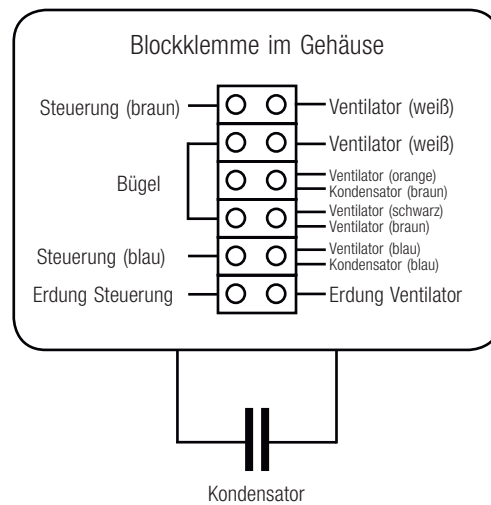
Blockklemme im Gehäuse

Steuerung (braun)

Ventilator (weiß)

Ventilator (weiß)

Bügel

Ventilator (orange)
Kondensator (braun)

Ventilator (schwarz)
Ventilator (braun)

Steuerung (blau)

Ventilator (blau)
Kondensator (blau)

Erdung Steuerung

Erdung Ventilator

Kondensator